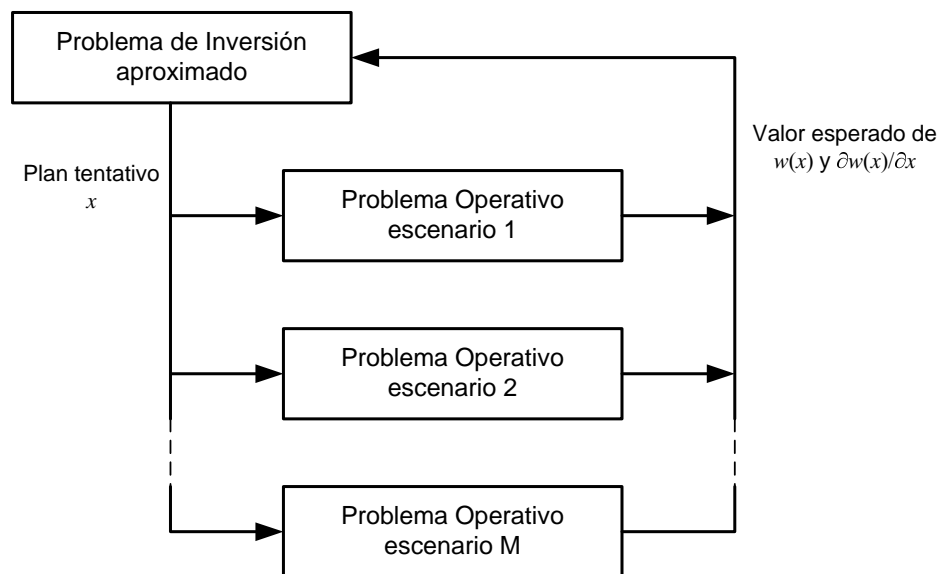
Problema de Inversión aproximado

Valor esperado de $w(x)$ y $\partial w(x)/\partial x$

Plan tentativo $x$

Problema Operativo escenario 1

Problema Operativo escenario 2

Problema Operativo escenario M